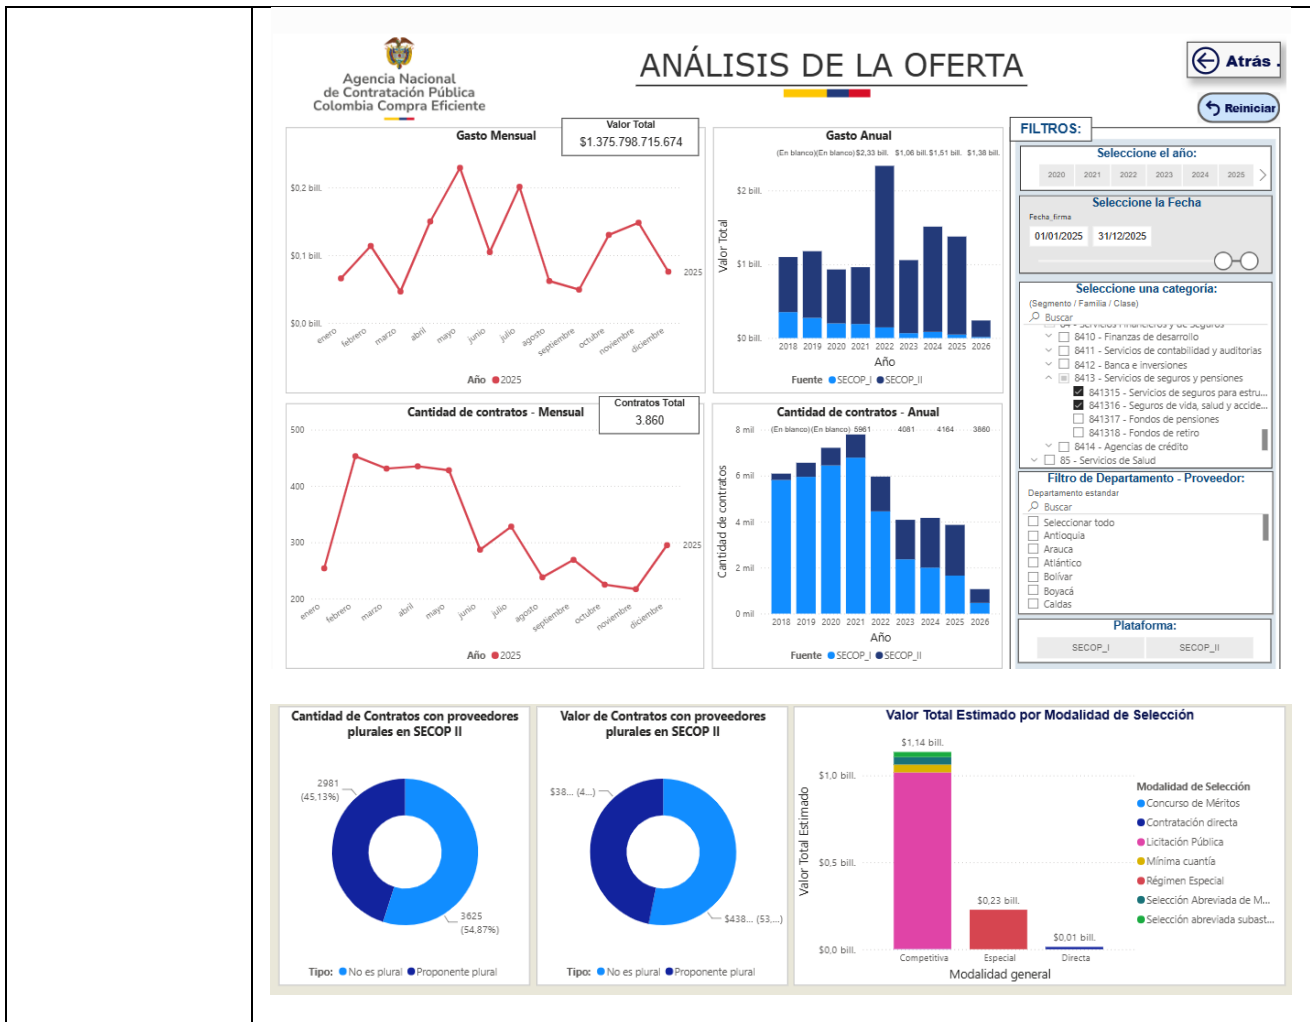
Agencia Nacional de Contratación Pública Colombia Compra Eficiente

ANÁLISIS DE LA OFERTA

Atrás

Reiniciar

FILTROS:

Gasto Mensual

Valor Total
$1.375.798.715.674

$0,2 bill.
$0,1 bill.
$0,0 bill.
enero febrero marzo abril mayo junio julio agosto septiembre octubre noviembre diciembre
2025
Año ● 2025

Gasto Anual
(En blanco) (En blanco) $2,33 bill. $1,06 bill. $1,51 bill. $1,38 bill.
$2 bill.
$1 bill.
$0 bill.
Valor Total
2018 2019 2020 2021 2022 2023 2024 2025 2026
Año
Fuente ● SECOP_I ● SECOP_II

Cantidad de contratos - Mensual

Contratos Total
3.860

500
400
300
200
enero febrero marzo abril mayo junio julio agosto septiembre octubre noviembre diciembre
2025
Año ● 2025

Cantidad de contratos - Anual
(En blanco) (En blanco) 5961 4081 4164 3860
8 mil
6 mil
4 mil
2 mil
0 mil
Cantidad de contratos
2018 2019 2020 2021 2022 2023 2024 2025 2026
Año
Fuente ● SECOP_I ● SECOP_II

Seleccione el año:
2020 2021 2022 2023 2024 2025

Seleccione la Fecha
Fecha_firma
01/01/2025 31/12/2025

Seleccione una categoría:
(Segmento / Familia / Clase)
Buscar
84 - Servicios Financieros y de Seguros
8410 - Finanzas de desarrollo
8411 - Servicios de contabilidad y auditorias
8412 - Banca e inversiones
8413 - Servicios de seguros y pensiones
841315 - Servicios de seguros para estru...
841316 - Seguros de vida, salud y accide...
841317 - Fondos de pensiones
841318 - Fondos de retiro
8414 - Agencias de crédito
85 - Servicios de Salud

Filtro de Departamento - Proveedor:
Departamento estandar
Buscar
Seleccionar todo
Antioquia
Arauca
Atlántico
Bolívar
Boyacá
Caldas

Plataforma:
SECOP_I SECOP_II

Cantidad de Contratos con proveedores plurales en SECOP II
2981 (45,13%)
3625 (54,87%)
Tipo: ● No es plural ● Proponente plural

Valor de Contratos con proveedores plurales en SECOP II
$38... (4...)
$438... (53,...)
Tipo: ● No es plural ● Proponente plural

Valor Total Estimado por Modalidad de Selección
$1,14 bill.
$1,0 bill.
$0,5 bill.
$0,0 bill.
$0,23 bill.
$0,01 bill.
Valor Total Estimado
Competitiva Especial Directa
Modalidad general
Modalidad de Selección
● Concurso de Méritos
● Contratación directa
● Licitación Pública
● Mínima cuantía
● Régimen Especial
● Selección Abreviada de M...
● Selección abreviada subast...